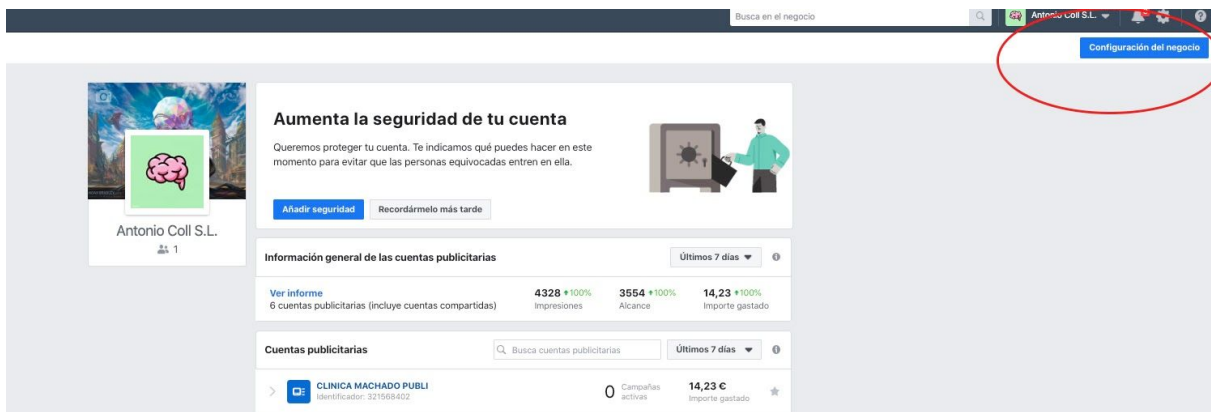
Busca en el negocio

Antonio Coll S.L.

Configuración del negocio

Antonio Coll S.L.

1

Aumenta la seguridad de tu cuenta

Queremos proteger tu cuenta. Te indicamos qué puedes hacer en este momento para evitar que las personas equivocadas entren en ella.

Añadir seguridad

Recordármelo más tarde

Información general de las cuentas publicitarias

Últimos 7 días

Ver informe
6 cuentas publicitarias (incluye cuentas compartidas)

4328 ↑100%
Impresiones

3554 ↑100%
Alcance

14,23 ↑100%
Importe gastado

Cuentas publicitarias

Busca cuentas publicitarias

Últimos 7 días

CLINICA MACHADO PUBLI
Identificador: 321568402

0 Campañas activas

14,23 €
Importe gastado